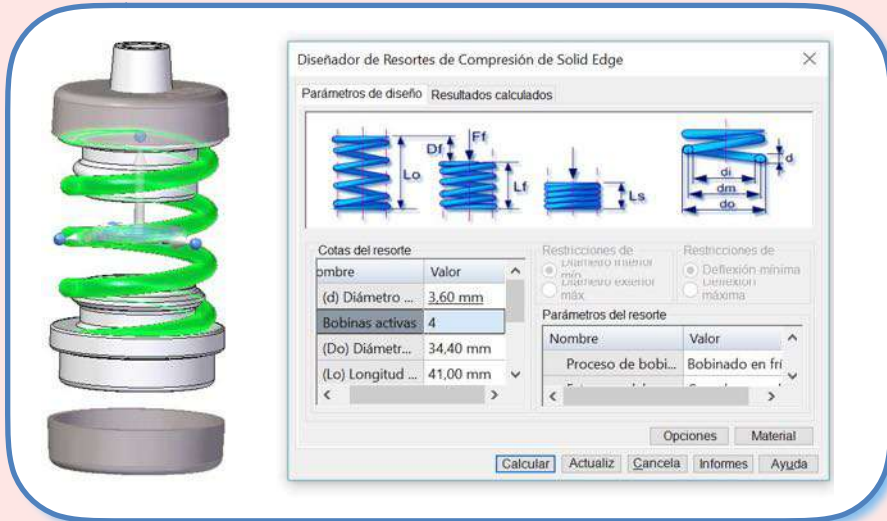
Diseñador de Resortes de Compresión de Solid Edge

Parámetros de diseño | Resultados calculados

Df
Ff
Lo
Lf
Ls
d
di
dm
do

Cotas del resorte

| ombre | Valor |
|---|---|
| (d) Diámetro ... | 3,60 mm |
| Bobinas activas | 4 |
| (Do) Diámetr... | 34,40 mm |
| (Lo) Longitud ... | 41,00 mm |

Restricciones de
Diámetro interior mín
Diámetro exterior máx

Restricciones de
Deflexión mínima
Deflexión máxima

Parámetros del resorte

| Nombre | Valor |
|---|---|
| Proceso de bobi... | Bobinado en frí |
| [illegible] | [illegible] |

Opciones
Material
Calcular
Actualiz
Cancela
Informes
Ayuda